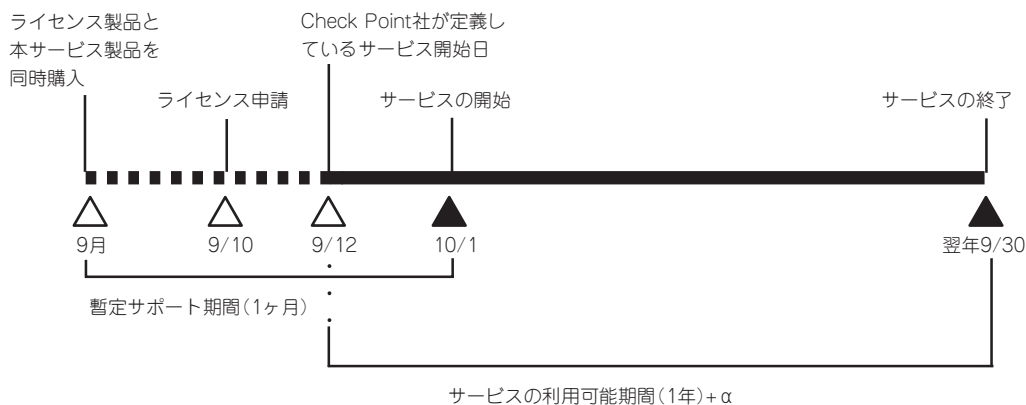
ライセンス製品と本サービス製品を同時購入

Check Point社が定義しているサービス開始日

ライセンス申請

サービスの開始

サービスの終了

9月

9/10

9/12

10/1

翌年9/30

暫定サポート期間(1ヶ月)

サービスの利用可能期間(1年)+α